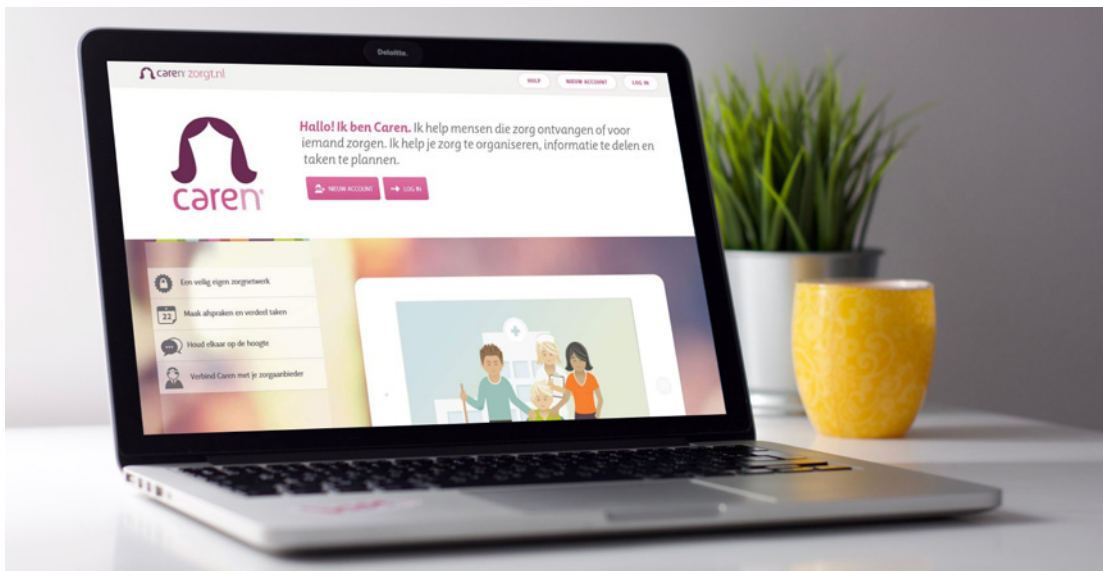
Deloitte.

caren zorgt.nl

HULP

NIEUW ACCOUNT

LOG IN

caren

Hallo! Ik ben Caren. Ik help mensen die zorg ontvangen of voor iemand zorgen. Ik help je zorg te organiseren, informatie te delen en taken te plannen.

NIEUW ACCOUNT

LOG IN

Een veilig eigen zorgnetwerk

22

Maak afspraken en verdeel taken

Houd elkaar op de hoogte

Verbind Caren met je zorgaanbieder